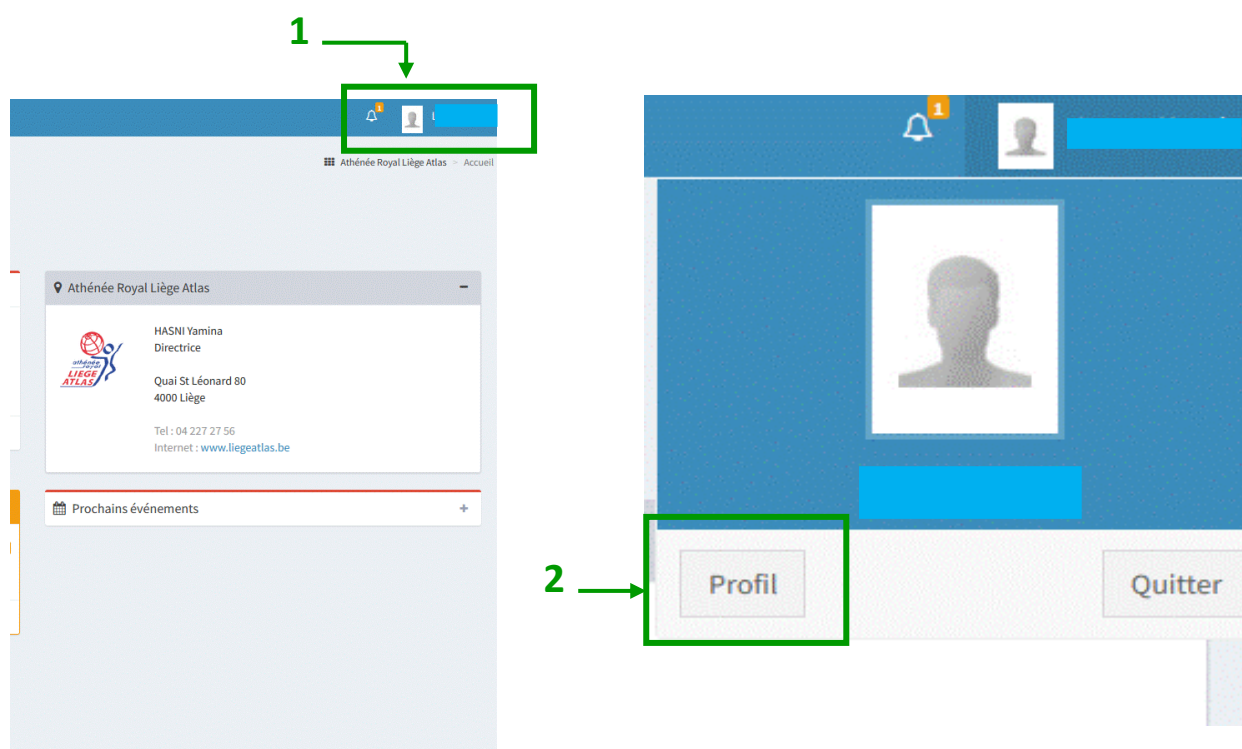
1

1

Athénée Royal Liège Atlas > Accueil

Athénée Royal Liège Atlas

HASNI Yamina
Directrice

Quai St Léonard 80
4000 Liège

Tel : 04 227 27 56
Internet : www.liegeatlas.be

athénée royal LIÈGE ATLAS

Prochains événements

1

2

Profil

Quitter